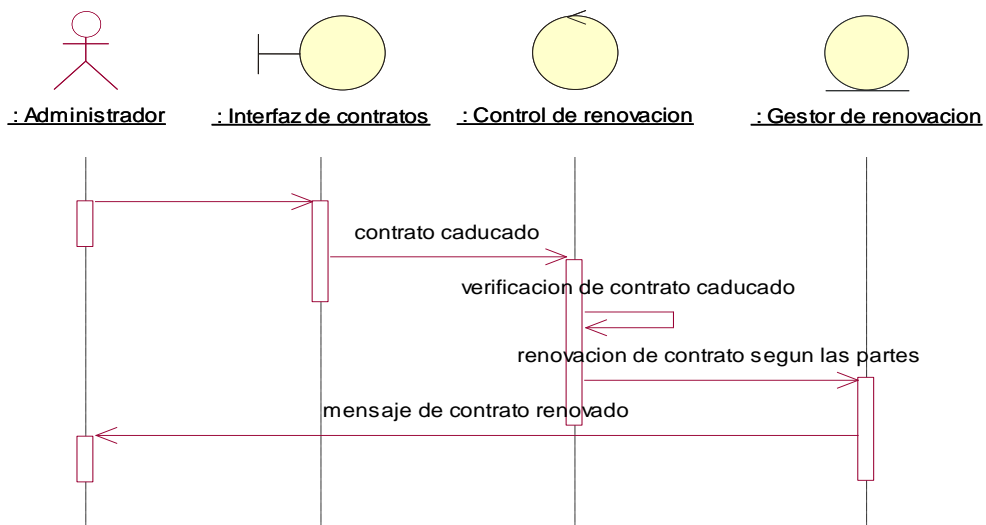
: Administrador

: Interfaz de contratos

: Control de renovacion

: Gestor de renovacion

contrato caducado

verificacion de contrato caducado

renovacion de contrato segun las partes

mensaje de contrato renovado